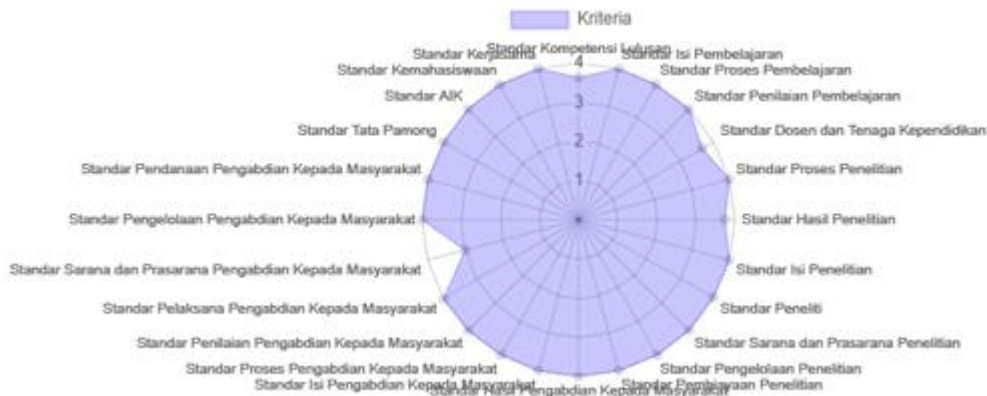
Kriteria

Standar Kompetensi Lulusan
Standar Isi Pembelajaran
Standar Proses Pembelajaran
Standar Penilaian Pembelajaran
Standar Dosen dan Tenaga Kependidikan
Standar Proses Penelitian
Standar Hasil Penelitian
Standar Isi Penelitian
Standar Peneliti
Standar Sarana dan Prasarana Penelitian
Standar Pengelolaan Penelitian
Standar Pembiayaan Penelitian
Standar Hasil Pengabdian Kepada Masyarakat
Standar Isi Pengabdian Kepada Masyarakat
Standar Proses Pengabdian Kepada Masyarakat
Standar Penilaian Pengabdian Kepada Masyarakat
Standar Pelaksana Pengabdian Kepada Masyarakat
Standar Sarana dan Prasarana Pengabdian Kepada Masyarakat
Standar Pengelolaan Pengabdian Kepada Masyarakat
Standar Pendanaan Pengabdian Kepada Masyarakat
Standar Tata Pamong
Standar AIK
Standar Kemahasiswaan
Standar Kerjasama

4
3
2
1